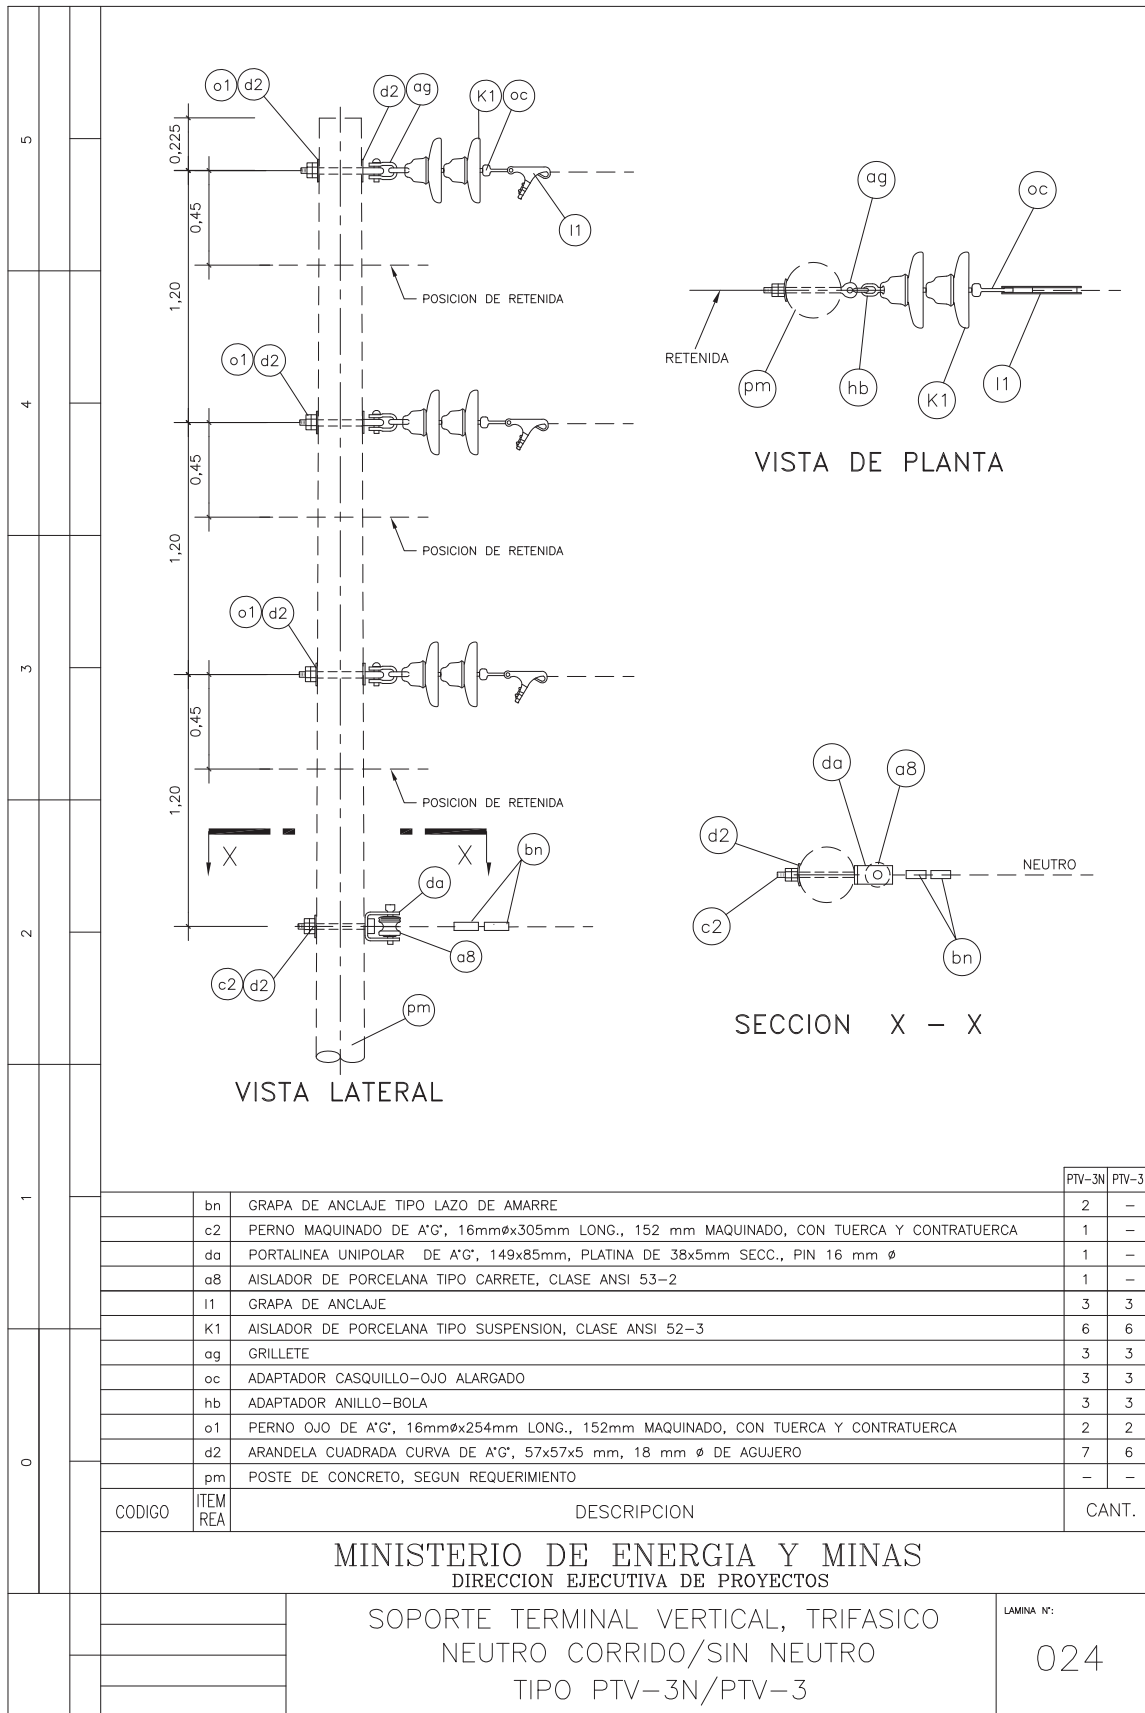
5
4
3
2
1
0

o1 d2
d2 ag
K1 oc
0,225
0,45
l1
1,20
POSICION DE RETENIDA
o1 d2
0,45
1,20
POSICION DE RETENIDA
o1 d2
0,45
1,20
POSICION DE RETENIDA
X
X
bn
da
a8
c2 d2
pm

VISTA LATERAL

ag
oc
RETENIDA
pm
hb
K1
l1

VISTA DE PLANTA

da
a8
d2
NEUTRO
c2
bn

SECCION X – X

| CODIGO | ITEM REA | DESCRIPCION | PTV-3N | PTV-3 |
|---|---|---|---|---|
| | bn | GRAPA DE ANCLAJE TIPO LAZO DE AMARRE | 2 | – |
| | c2 | PERNO MAQUINADO DE A°G°, 16mmøx305mm LONG., 152 mm MAQUINADO, CON TUERCA Y CONTRATUERCA | 1 | – |
| | da | PORTALINEA UNIPOLAR DE A°G°, 149x85mm, PLATINA DE 38x5mm SECC., PIN 16 mm ø | 1 | – |
| | a8 | AISLADOR DE PORCELANA TIPO CARRETE, CLASE ANSI 53-2 | 1 | – |
| | l1 | GRAPA DE ANCLAJE | 3 | 3 |
| | K1 | AISLADOR DE PORCELANA TIPO SUSPENSION, CLASE ANSI 52-3 | 6 | 6 |
| | ag | GRILLETE | 3 | 3 |
| | oc | ADAPTADOR CASQUILLO-OJO ALARGADO | 3 | 3 |
| | hb | ADAPTADOR ANILLO-BOLA | 3 | 3 |
| | o1 | PERNO OJO DE A°G°, 16mmøx254mm LONG., 152mm MAQUINADO, CON TUERCA Y CONTRATUERCA | 2 | 2 |
| | d2 | ARANDELA CUADRADA CURVA DE A°G°, 57x57x5 mm, 18 mm ø DE AGUJERO | 7 | 6 |
| | pm | POSTE DE CONCRETO, SEGUN REQUERIMIENTO | – | – |
| | | | CANT. | |

MINISTERIO DE ENERGIA Y MINAS
DIRECCION EJECUTIVA DE PROYECTOS

SOPORTE TERMINAL VERTICAL, TRIFASICO
NEUTRO CORRIDO/SIN NEUTRO
TIPO PTV-3N/PTV-3

LAMINA N°:
024